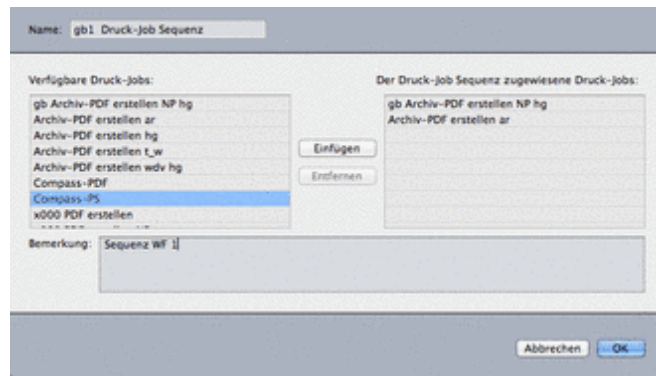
Name: gb1 Druck-Job Sequenz

Verfügbare Druck-Jobs:

gb Archiv-PDF erstellen NP hg
Archiv-PDF erstellen ar
Archiv-PDF erstellen hg
Archiv-PDF erstellen t_w
Archiv-PDF erstellen wdv hg
Compass-PDF
Compass-PS
x000 PDF erstellen
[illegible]

Einfügen

Entfernen

Der Druck-Job Sequenz zugewiesene Druck-Jobs:

gb Archiv-PDF erstellen NP hg
Archiv-PDF erstellen ar

Bemerkung: Sequenz WF 1

Abbrechen

OK